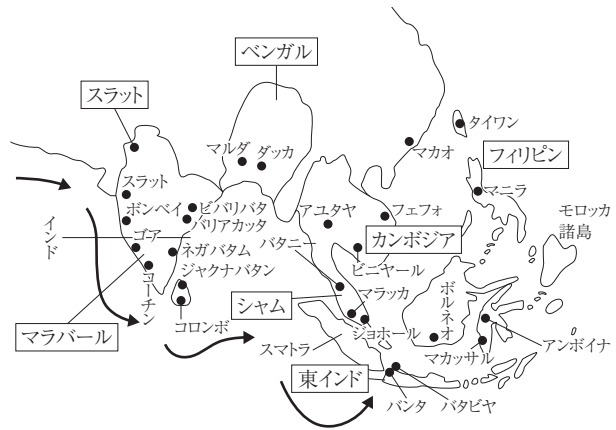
ベンガル
スラット
マルダ
ダッカ
タイワン
マカオ
フィリピン
スラット
マニラ
ボンベイ
ビパリパタ
パリアカッタ
アユタヤ
フェフォ
モロッカ諸島
インド
ゴア
ネガパタム
パタニー
カンボジア
ジャクナパタン
ピニヤール
コーチン
マラッカ
ボルネオ
コロンボ
シャム
ジョホール
マラバール
スマトラ
マカッサル
アンボイナ
東インド
バンタ
バタビヤ